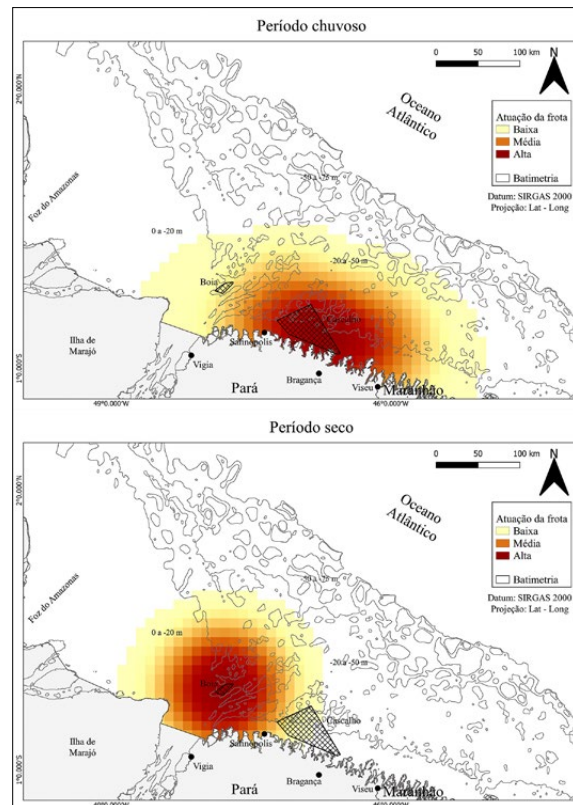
Período chuvoso

0 50 100 km

N

Oceano Atlântico

Atuação da frota
Baixa
Média
Alta
Batimetria

Datum: SIRGAS 2000
Projeção: Lat - Long

2°0,000'N

Foz do Amazonas

-50 a -75 m

0 a -20 m

-20 a -50 m

Boia

Cascalho

Ilha de Marajó

Salinópolis

1°0,000'S

Vigia

Pará

Bragança

Viseu

Maranhão

49°0,000'W

46°0,000'W

Período seco

0 50 100 km

N

Oceano Atlântico

Atuação da frota
Baixa
Média
Alta
Batimetria

Datum: SIRGAS 2000
Projeção: Lat - Long

2°0,000'N

Foz do Amazonas

-50 a -75 m

0 a -20 m

-20 a -50 m

Boia

Cascalho

Ilha de Marajó

Salinópolis

1°0,000'S

Vigia

Pará

Bragança

Viseu

49°0,000'W

46°0,000'W